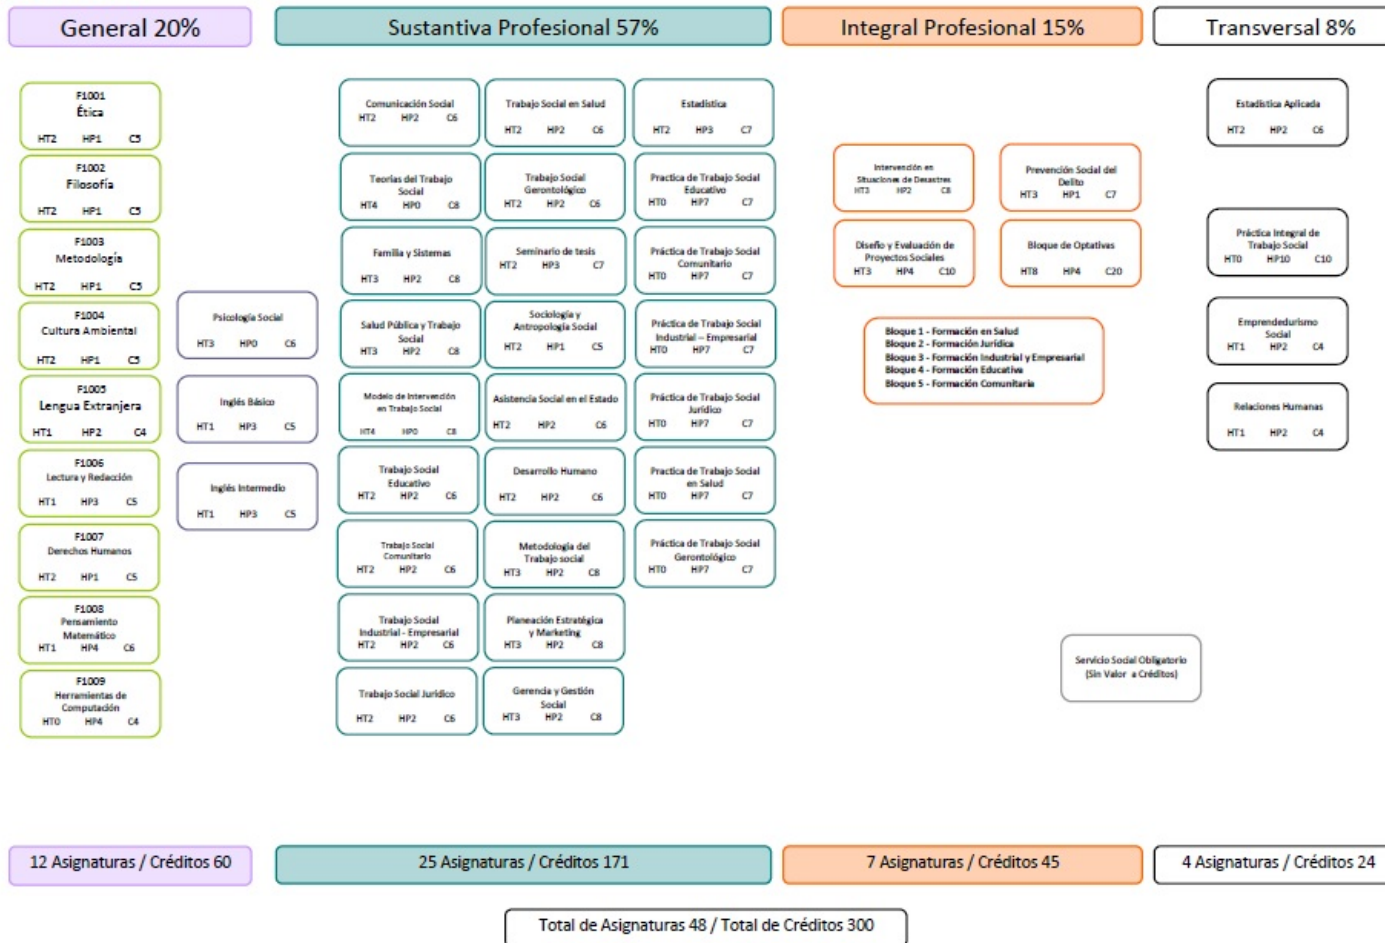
General 20%

Sustantiva Profesional 57%

Integral Profesional 15%

Transversal 8%

F1001
Ética
HT2 HP1 C5

F1002
Filosofía
HT2 HP1 C5

F1003
Metodología
HT2 HP1 C5

F1004
Cultura Ambiental
HT2 HP1 C5

F1005
Lengua Extranjera
HT1 HP2 C4

F1006
Lectura y Redacción
HT1 HP3 C5

F1007
Derechos Humanos
HT2 HP1 C5

F1008
Pensamiento Matemático
HT1 HP4 C6

F1009
Herramientas de Computación
HT0 HP4 C4

Psicología Social
HT3 HP0 C6

Inglés Básico
HT1 HP3 C5

Inglés Intermedio
HT1 HP3 C5

Comunicación Social
HT2 HP2 C6

Teorías del Trabajo Social
HT4 HP0 C8

Familia y Sistemas
HT3 HP2 C8

Salud Pública y Trabajo Social
HT3 HP2 C8

Modelo de Intervención en Trabajo Social
HT4 HP0 C8

Trabajo Social Educativo
HT2 HP2 C6

Trabajo Social Comunitario
HT2 HP2 C6

Trabajo Social Industrial - Empresarial
HT2 HP2 C6

Trabajo Social Jurídico
HT2 HP2 C6

Trabajo Social en Salud
HT2 HP2 C6

Trabajo Social Gerontológico
HT2 HP2 C6

Seminario de tesis
HT2 HP3 C7

Sociología y Antropología Social
HT2 HP1 C5

Asistencia Social en el Estado
HT2 HP2 C6

Desarrollo Humano
HT2 HP2 C6

Metodología del Trabajo social
HT3 HP2 C8

Planeación Estratégica y Marketing
HT3 HP2 C8

Gerencia y Gestión Social
HT3 HP2 C8

Estadística
HT2 HP3 C7

Practica de Trabajo Social Educativo
HT0 HP7 C7

Práctica de Trabajo Social Comunitario
HT0 HP7 C7

Práctica de Trabajo Social Industrial – Empresarial
HT0 HP7 C7

Práctica de Trabajo Social Jurídico
HT0 HP7 C7

Practica de Trabajo Social en Salud
HT0 HP7 C7

Práctica de Trabajo Social Gerontológico
HT0 HP7 C7

Intervención en Situaciones de Desastres
HT3 HP2 C8

Prevención Social del Delito
HT3 HP1 C7

Diseño y Evaluación de Proyectos Sociales
HT3 HP4 C10

Bloque de Optativas
HT8 HP4 C20

Bloque 1 - Formación en Salud
Bloque 2 - Formación Jurídica
Bloque 3 - Formación Industrial y Empresarial
Bloque 4 - Formación Educativa
Bloque 5 - Formación Comunitaria

Servicio Social Obligatorio (Sin Valor a Créditos)

Estadística Aplicada
HT2 HP2 C6

Práctica Integral de Trabajo Social
HT0 HP10 C10

Emprendedurismo Social
HT1 HP2 C4

Relaciones Humanas
HT1 HP2 C4

12 Asignaturas / Créditos 60

25 Asignaturas / Créditos 171

7 Asignaturas / Créditos 45

4 Asignaturas / Créditos 24

Total de Asignaturas 48 / Total de Créditos 300